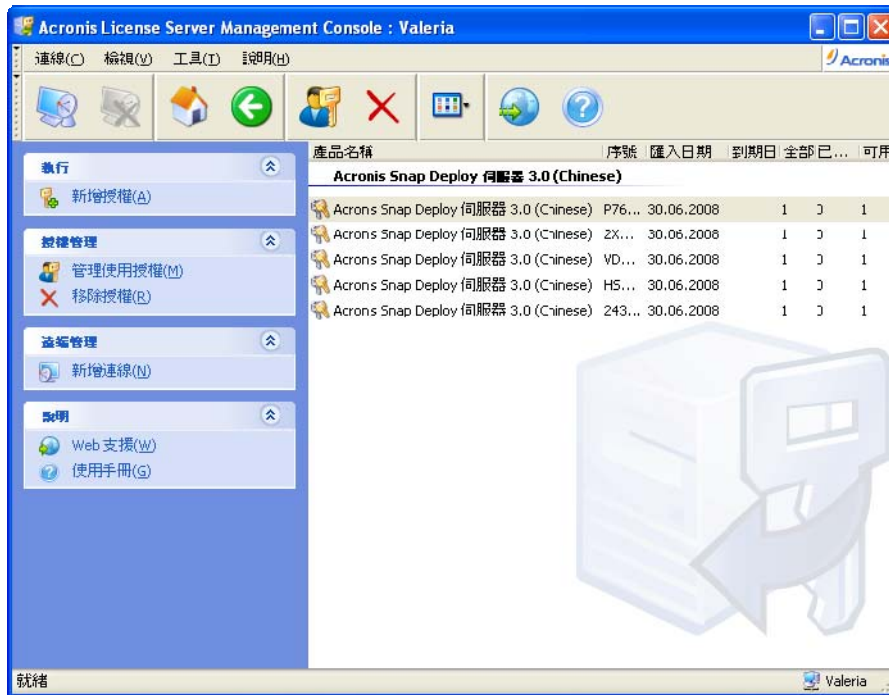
Acronis License Server Management Console : Valeria

連線(C) 檢視(V) 工具(T) 說明(H)

Acronis

執行
新增授權(A)

授權管理
管理使用授權(M)
移除授權(R)

遠端管理
新增連線(N)

說明
Web 支援(W)
使用手冊(G)

| 產品名稱 | 序號 | 匯入日期 | 到期日 | 全部 | 已... | 可用 |
|---|---|---|---|---|---|---|
| Acronis Snap Deploy 伺服器 3.0 (Chinese) | | | | | | |
| Acronis Snap Deploy 伺服器 3.0 (Chinese) | P76... | 30.06.2008 | | 1 | 0 | 1 |
| Acronis Snap Deploy 伺服器 3.0 (Chinese) | 2X... | 30.06.2008 | | 1 | 0 | 1 |
| Acronis Snap Deploy 伺服器 3.0 (Chinese) | VD... | 30.06.2008 | | 1 | 0 | 1 |
| Acronis Snap Deploy 伺服器 3.0 (Chinese) | HS... | 30.06.2008 | | 1 | 0 | 1 |
| Acronis Snap Deploy 伺服器 3.0 (Chinese) | 243... | 30.06.2008 | | 1 | 0 | 1 |

就緒
Valeria